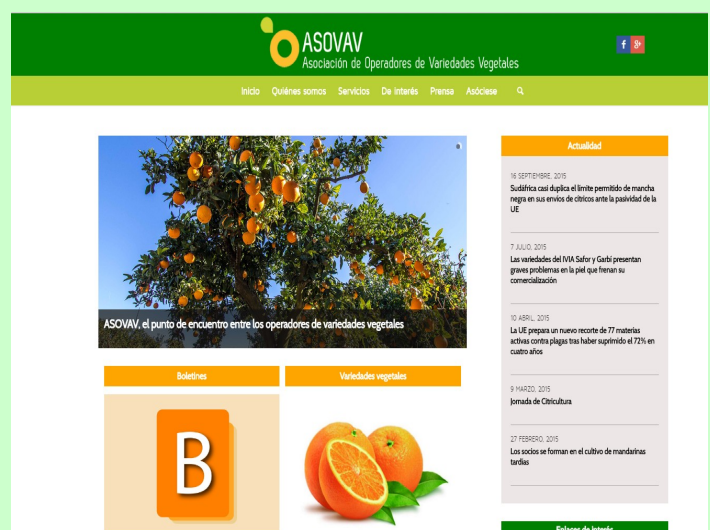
ASOVAV
Asociación de Operadores de Variedades Vegetales

f g+

Inicio Quiénes somos Servicios De interés Prensa Asóciese

ASOVAV, el punto de encuentro entre los operadores de variedades vegetales

Boletines

B

Variedades vegetales

Actualidad

16 SEPTIEMBRE, 2015
Sudáfrica casi duplica el límite permitido de mancha negra en sus envíos de cítricos ante la pasividad de la UE

7 JULIO, 2015
Las variedades del IVIA Safor y Garbí presentan graves problemas en la piel que frenan su comercialización

10 ABRIL, 2015
La UE prepara un nuevo recorte de 77 materias activas contra plagas tras haber suprimido el 72% en cuatro años

9 MARZO, 2015
Jornada de Citricultura

27 FEBRERO, 2015
Los socios se forman en el cultivo de mandarinas tardías

Enlaces de Interés